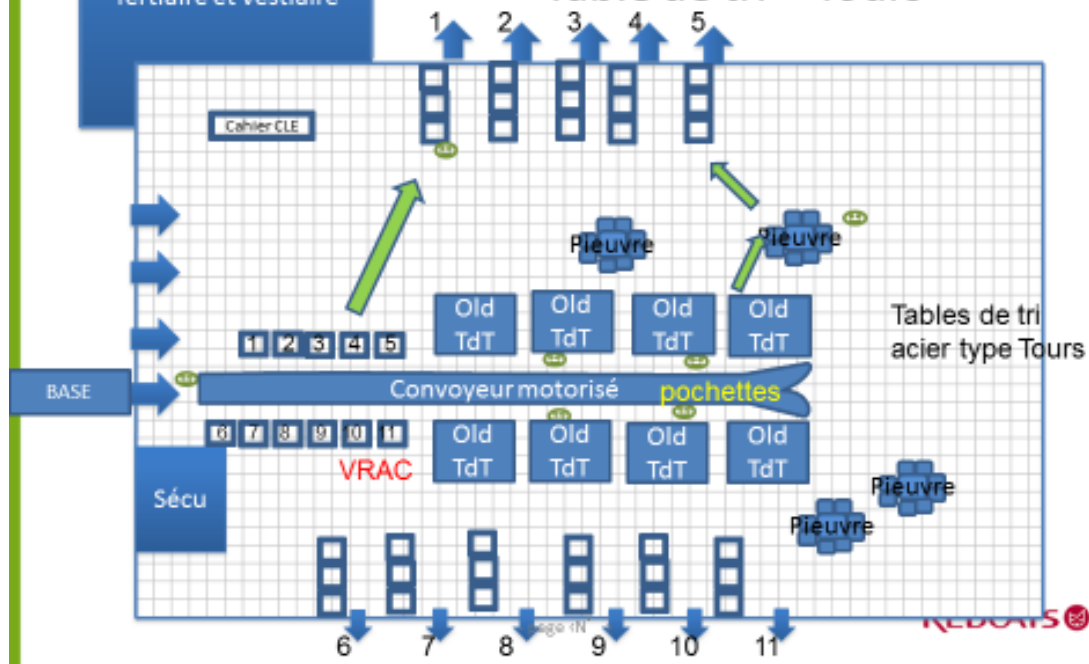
Tertiaire et vestiaire

1 2 3 4 5

Cahier CLE

Pieuvre

Pieuvre

Old TdT

Old TdT

Old TdT

Old TdT

Tables de tri acier type Tours

1 2 3 4 5

BASE

Convoyeur motorisé

pochettes

6 7 8 9 0 1

Old TdT

Old TdT

Old TdT

Old TdT

VRAC

Sécu

Pieuvre

Pieuvre

6 7 8 9 10 11

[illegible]